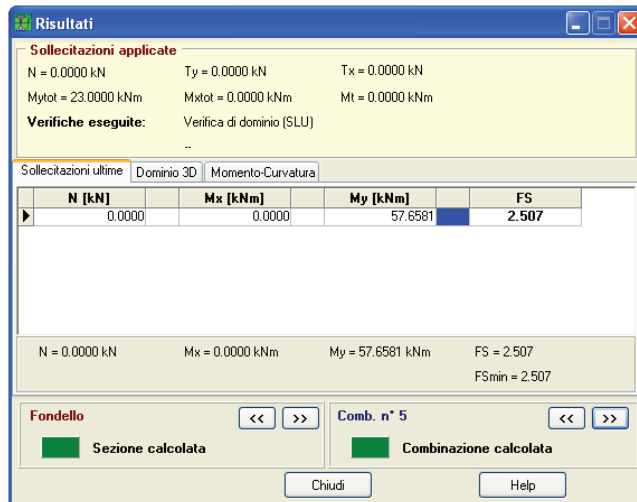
Risultati

Sollecitazioni applicate

N = 0.0000 kN
Ty = 0.0000 kN
Tx = 0.0000 kN

Mytot = 23.0000 kNm
Mxtot = 0.0000 kNm
Mt = 0.0000 kNm

Verifiche eseguite:
Verifica di dominio (SLU)

--

Sollecitazioni ultime | Dominio 3D | Momento-Curvatura

| N [kN] | | Mx [kNm] | | My [kNm] | | FS |
|---|---|---|---|---|---|---|
| 0.0000 | | 0.0000 | | 57.6581 | | 2.507 |

N = 0.0000 kN
Mx = 0.0000 kNm
My = 57.6581 kNm
FS = 2.507

FSmin = 2.507

Fondello
<< >>
Sezione calcolata

Comb. n° 5
<< >>
Combinazione calcolata

Chiudi
Help